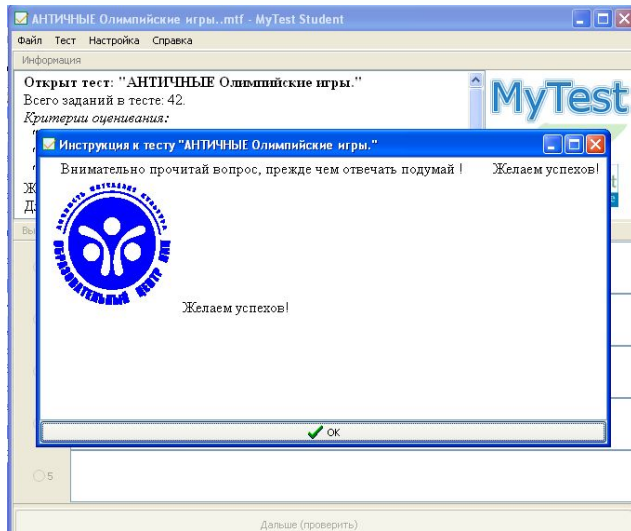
АНТИЧНЫЕ Олимпийские игры..mtf - MyTest Student

Файл Тест Настройка Справка

Информация

Открыт тест: "АНТИЧНЫЕ Олимпийские игры."
Всего заданий в тесте: 42.
Критерии оценивания:

MyTest

Инструкция к тесту "АНТИЧНЫЕ Олимпийские игры."

Внимательно прочитай вопрос, прежде чем отвечать подумай ! Желаем успехов!

Личность Интеллект Культура
Образовательный центр

Желаем успехов!

OK

5

Дальше (проверить)